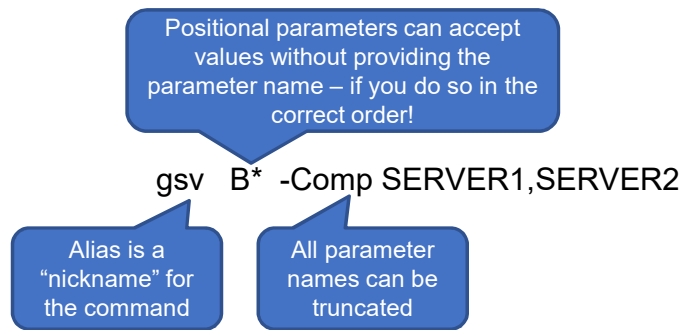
Positional parameters can accept values without providing the parameter name – if you do so in the correct order!

gsv B* -Comp SERVER1,SERVER2

Alias is a “nickname” for the command

All parameter names can be truncated